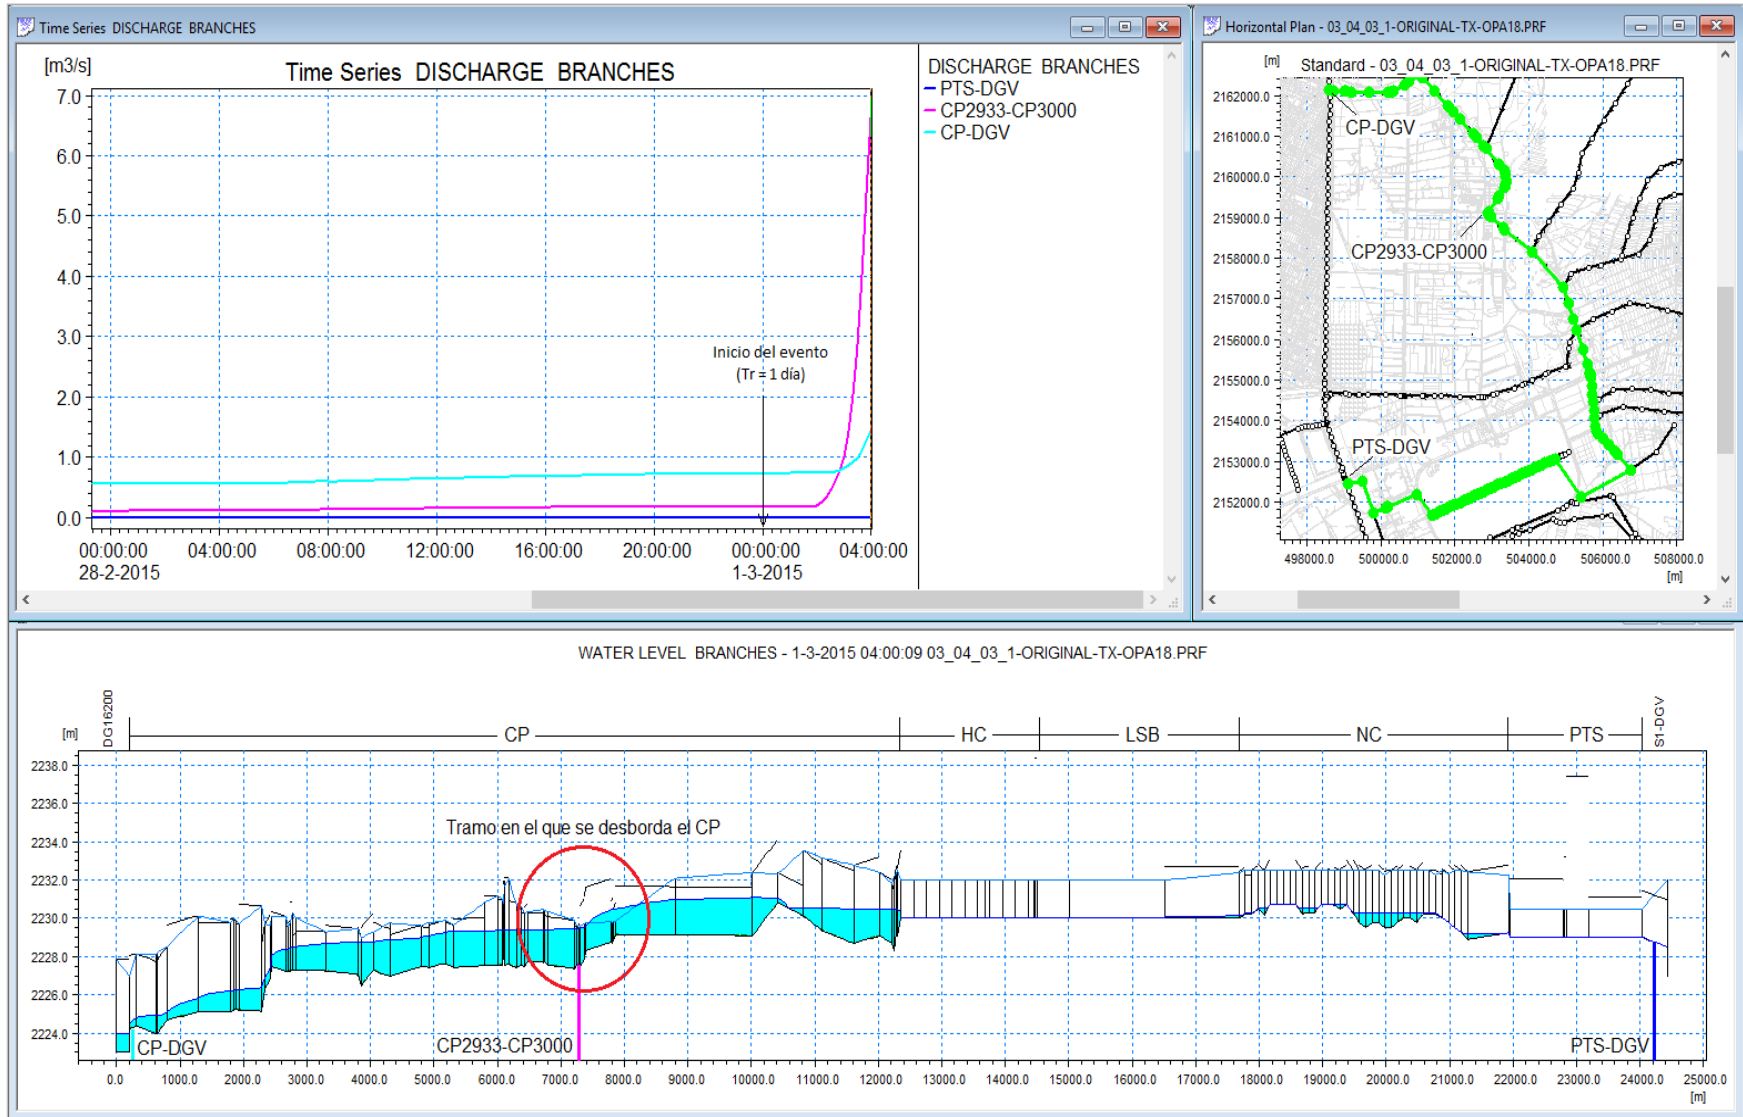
Time Series DISCHARGE BRANCHES

[m3/s]

Time Series DISCHARGE BRANCHES

7.0
6.0
5.0
4.0
3.0
2.0
1.0
0.0

Inicio del evento
(Tr = 1 día)

00:00:00
28-2-2015
04:00:00
08:00:00
12:00:00
16:00:00
20:00:00
00:00:00
1-3-2015
04:00:00

DISCHARGE BRANCHES
PTS-DGV
CP2933-CP3000
CP-DGV

Horizontal Plan - 03_04_03_1-ORIGINAL-TX-OPA18.PRF

[m]
Standard - 03_04_03_1-ORIGINAL-TX-OPA18.PRF

2162000.0
2161000.0
2160000.0
2159000.0
2158000.0
2157000.0
2156000.0
2155000.0
2154000.0
2153000.0
2152000.0

CP-DGV
CP2933-CP3000
PTS-DGV

498000.0
500000.0
502000.0
504000.0
506000.0
508000.0
[m]

WATER LEVEL BRANCHES - 1-3-2015 04:00:09 03_04_03_1-ORIGINAL-TX-OPA18.PRF

[m]
DG16200
CP
HC
LSB
NC
PTS
S1-DGV

2238.0
2236.0
2234.0
2232.0
2230.0
2228.0
2226.0
2224.0

Tramo en el que se desborda el CP

CP-DGV
CP2933-CP3000
PTS-DGV

0.0
1000.0
2000.0
3000.0
4000.0
5000.0
6000.0
7000.0
8000.0
9000.0
10000.0
11000.0
12000.0
13000.0
14000.0
15000.0
16000.0
17000.0
18000.0
19000.0
20000.0
21000.0
22000.0
23000.0
24000.0
25000.0
[m]